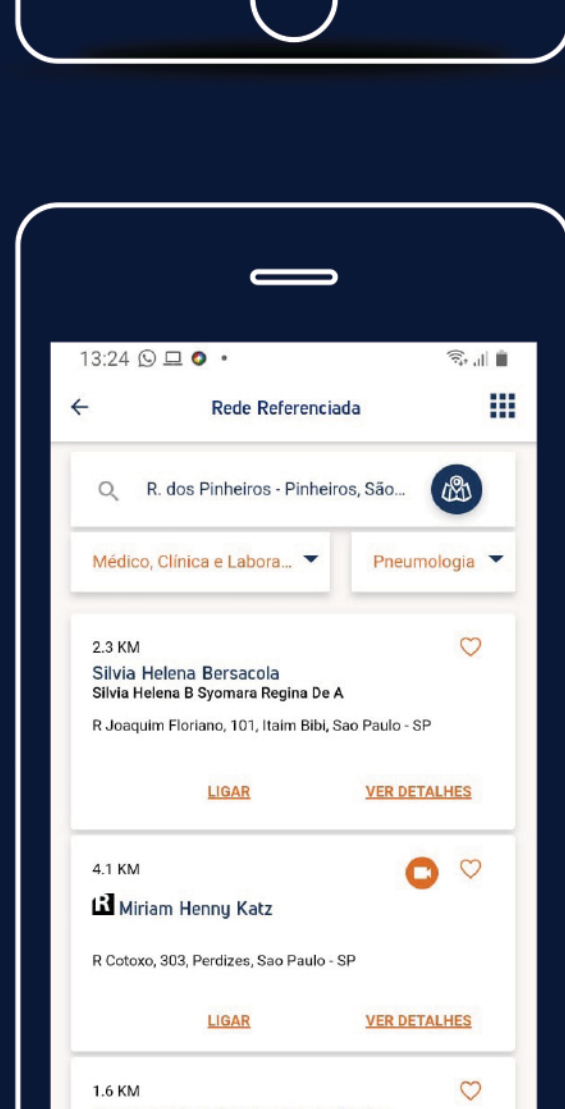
13:24

Rede Referenciada

R. dos Pinheiros - Pinheiros, São...

Médico, Clínica e Labora...

Pneumologia

2.3 KM
Silvia Helena Bersacola
Silvia Helena B Syomara Regina De A

R Joaquim Floriano, 101, Itaim Bibi, Sao Paulo - SP

LIGAR
VER DETALHES

4.1 KM
R Miriam Henny Katz

R Cotoxo, 303, Perdizes, Sao Paulo - SP

LIGAR
VER DETALHES

1.6 KM